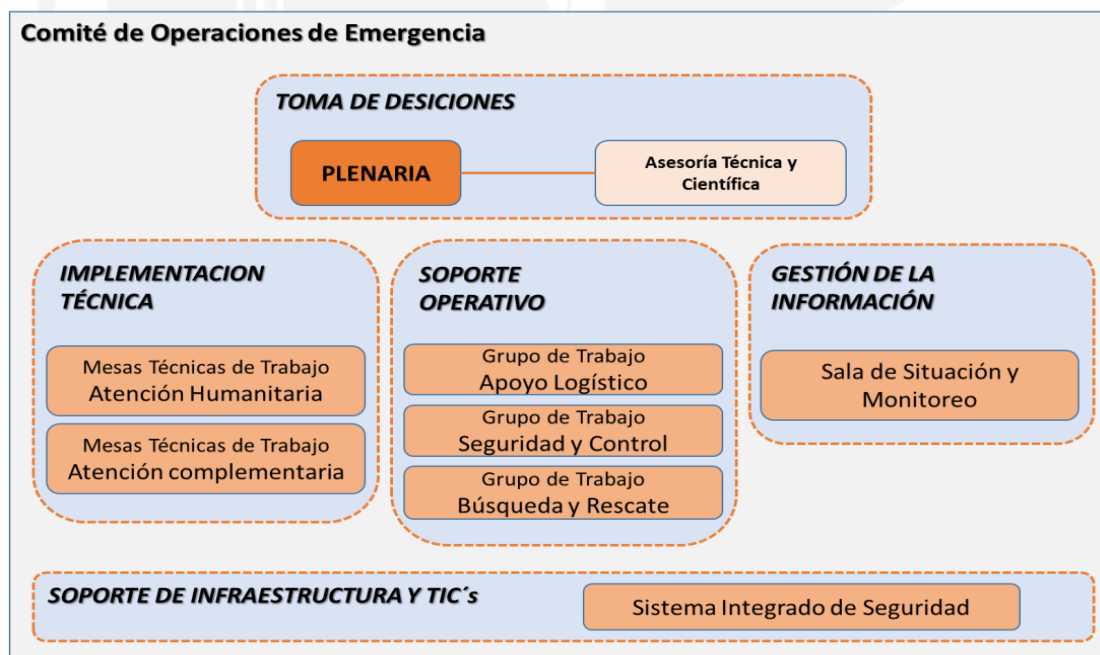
Comité de Operaciones de Emergencia

TOMA DE DESICIONES

PLENARIA

Asesoría Técnica y Científica

IMPLEMENTACION TÉCNICA

Mesas Técnicas de Trabajo
Atención Humanitaria

Mesas Técnicas de Trabajo
Atención complementaria

SOPORTE OPERATIVO

Grupo de Trabajo
Apoyo Logístico

Grupo de Trabajo
Seguridad y Control

Grupo de Trabajo
Búsqueda y Rescate

GESTIÓN DE LA INFORMACIÓN

Sala de Situación y Monitoreo

SOPORTE DE INFRAESTRUCTURA Y TIC´s

Sistema Integrado de Seguridad